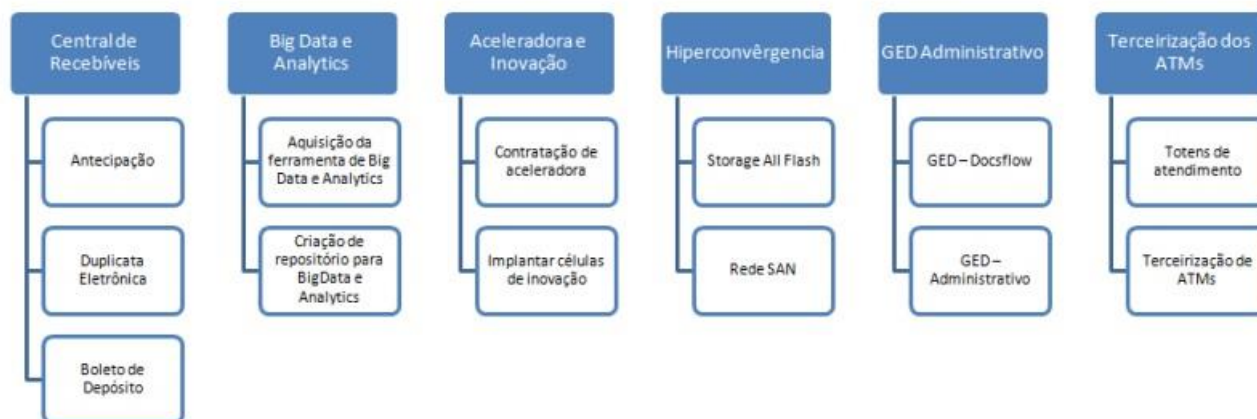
Central de Recebíveis

Antecipação

Duplicata Eletrônica

Boleto de Depósito

Big Data e Analytics

Aquisição da ferramenta de Big Data e Analytics

Criação de repositório para BigData e Analytics

Aceleradora e Inovação

Contratação de aceleradora

Implantar células de inovação

Hiperconvêrgencia

Storage All Flash

Rede SAN

GED Administrativo

GED – Docsflow

GED – Administrativo

Terceirização dos ATMs

Totens de atendimento

Terceirização de ATMs